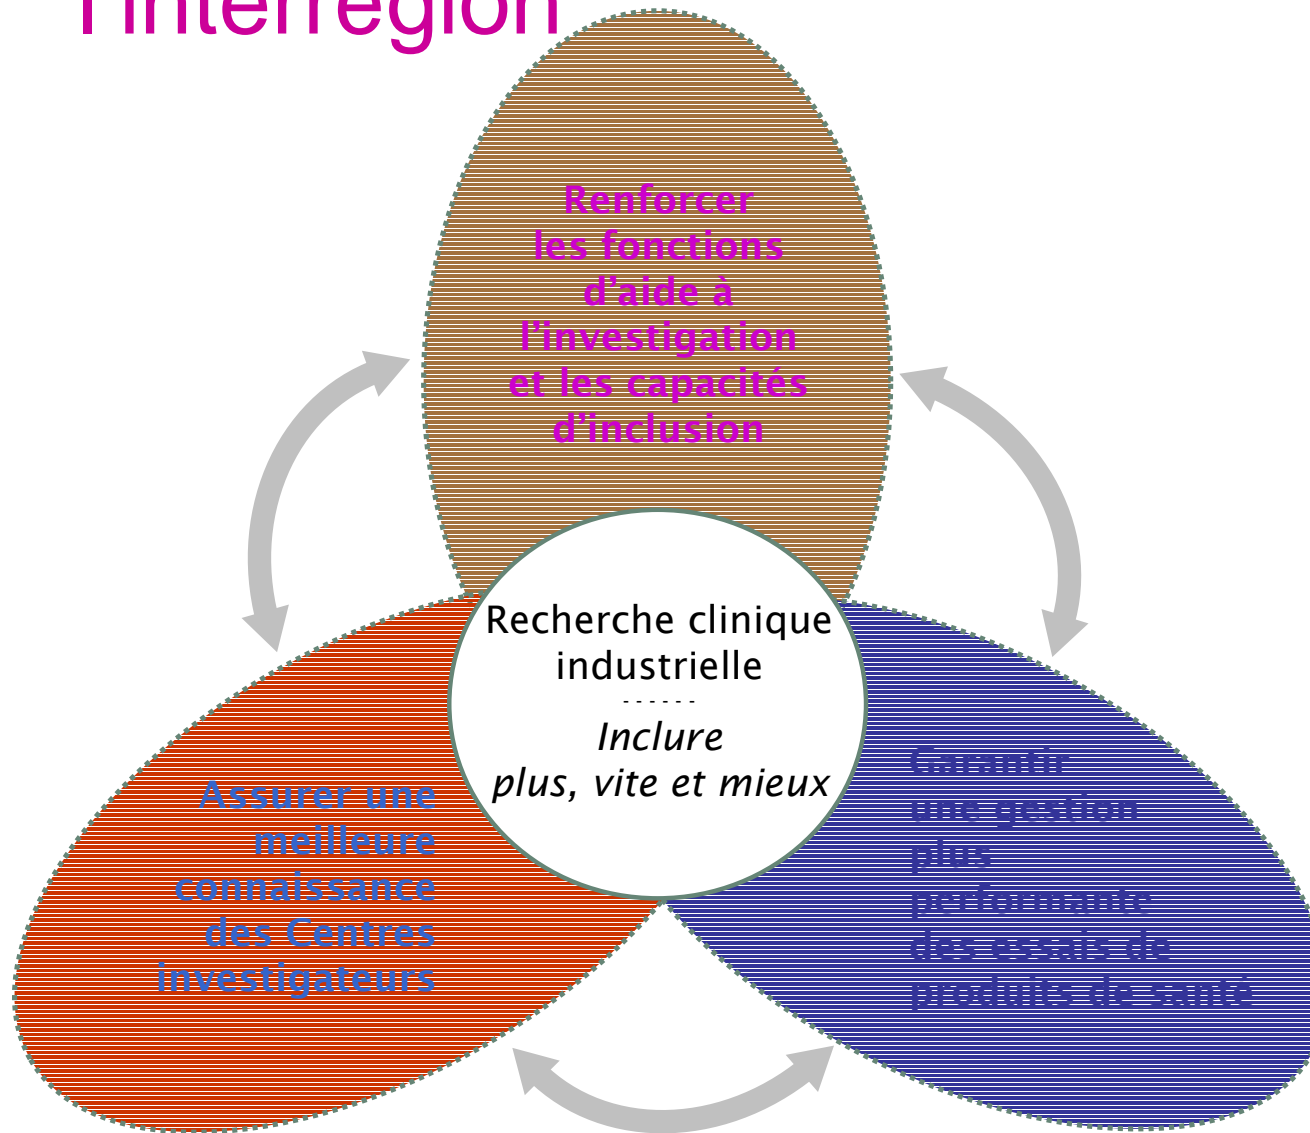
l'interrégion

Renforcer les fonctions d'aide à l'investigation et les capacités d'inclusion

Recherche clinique industrielle
------
Inclure plus, vite et mieux

Assurer une meilleure connaissance des Centres investigateurs

Garantir une gestion plus performante des essais de produits de santé